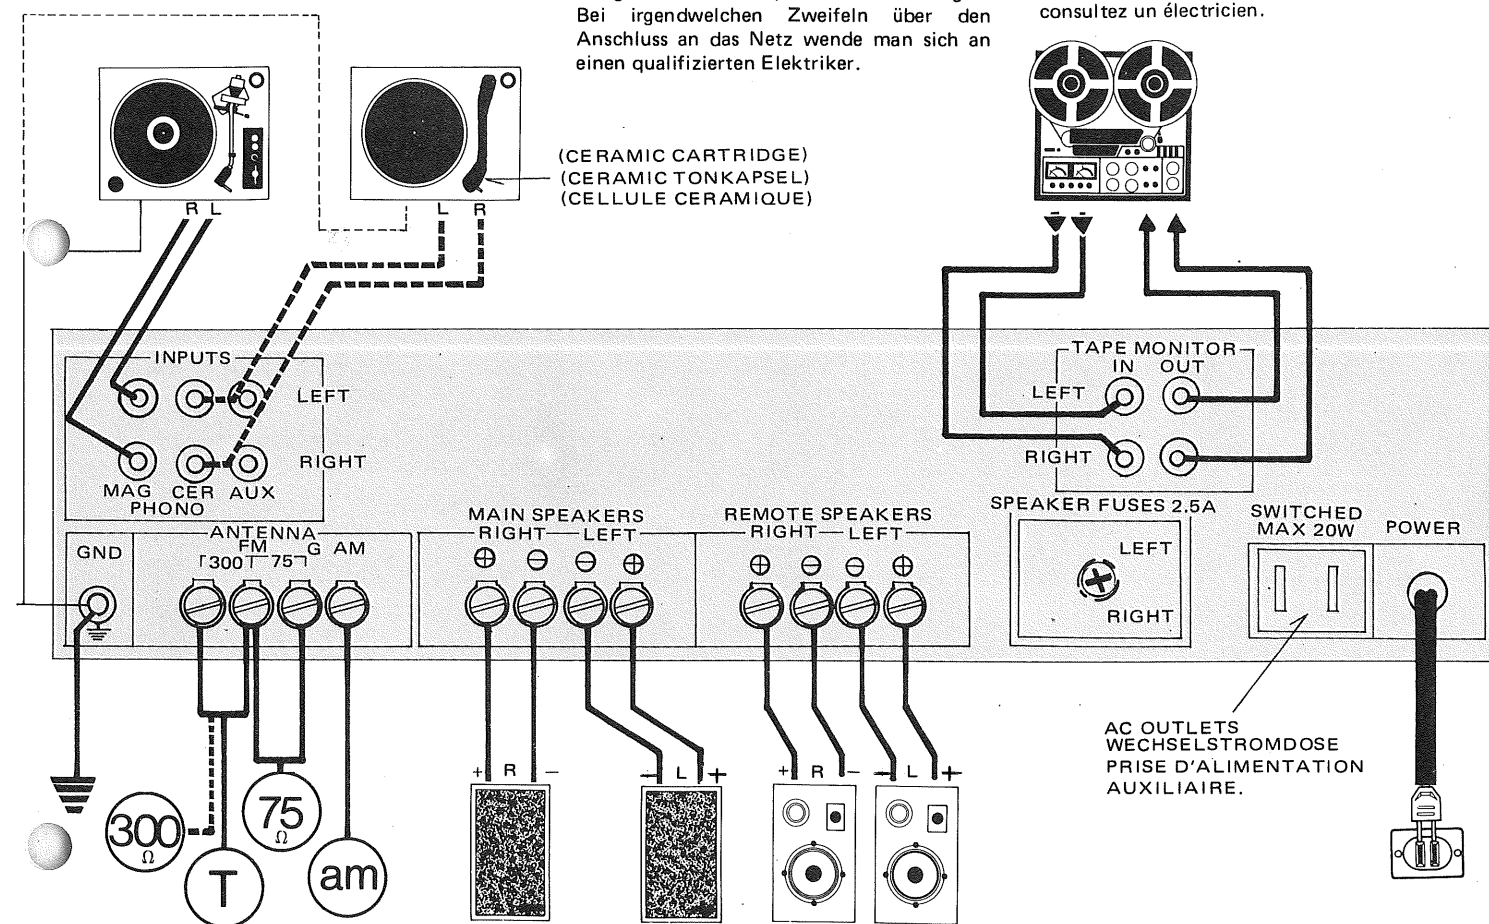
Bei irgendwelchen Zweifeln über den Anschluss an das Netz wende man sich an einen qualifizierten Elektriker.

consultez un électricien.

R L

L R

(CERAMIC CARTRIDGE)
(CERAMIC TONKAPSEL)
(CELLULE CERAMIQUE)

INPUTS
LEFT
RIGHT
MAG CER AUX
PHONO

TAPE MONITOR
IN OUT
LEFT
RIGHT

GND

ANTENNA
FM
300 75 G AM

MAIN SPEAKERS
RIGHT LEFT
⊕ ⊖ ⊖ ⊕

REMOTE SPEAKERS
RIGHT LEFT
⊕ ⊖ ⊖ ⊕

SPEAKER FUSES 2.5A
LEFT
RIGHT

SWITCHED
MAX 20W

POWER

AC OUTLETS
WECHSELSTROMDOSE
PRISE D'ALIMENTATION AUXILIAIRE.

+ R −
− L +
+ R −
− L +

300 Ω
75 Ω
T
am